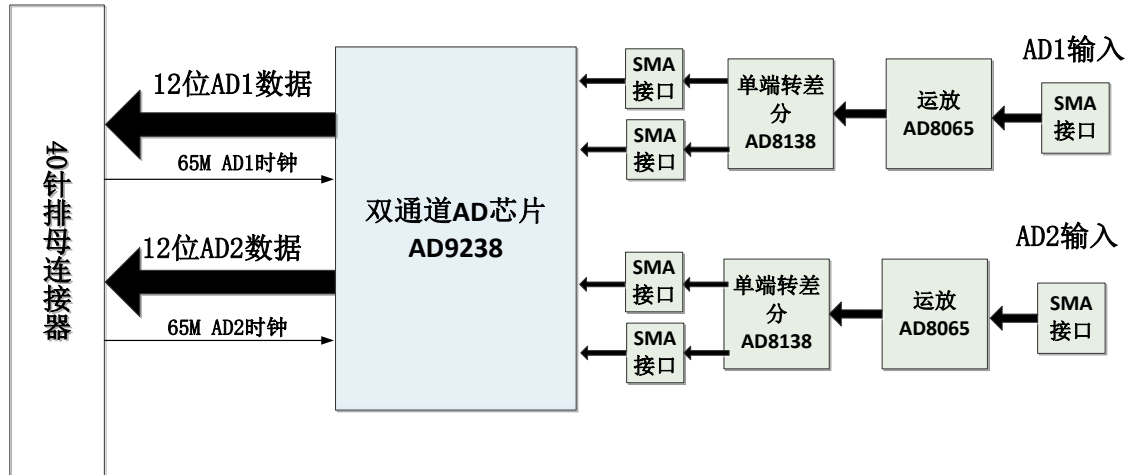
40针排母连接器

12位AD1数据

65M AD1时钟

12位AD2数据

65M AD2时钟

双通道AD芯片
AD9238

SMA
接口

SMA
接口

单端转差分
AD8138

运放
AD8065

SMA
接口

AD1输入

SMA
接口

SMA
接口

单端转差分
AD8138

运放
AD8065

SMA
接口

AD2输入